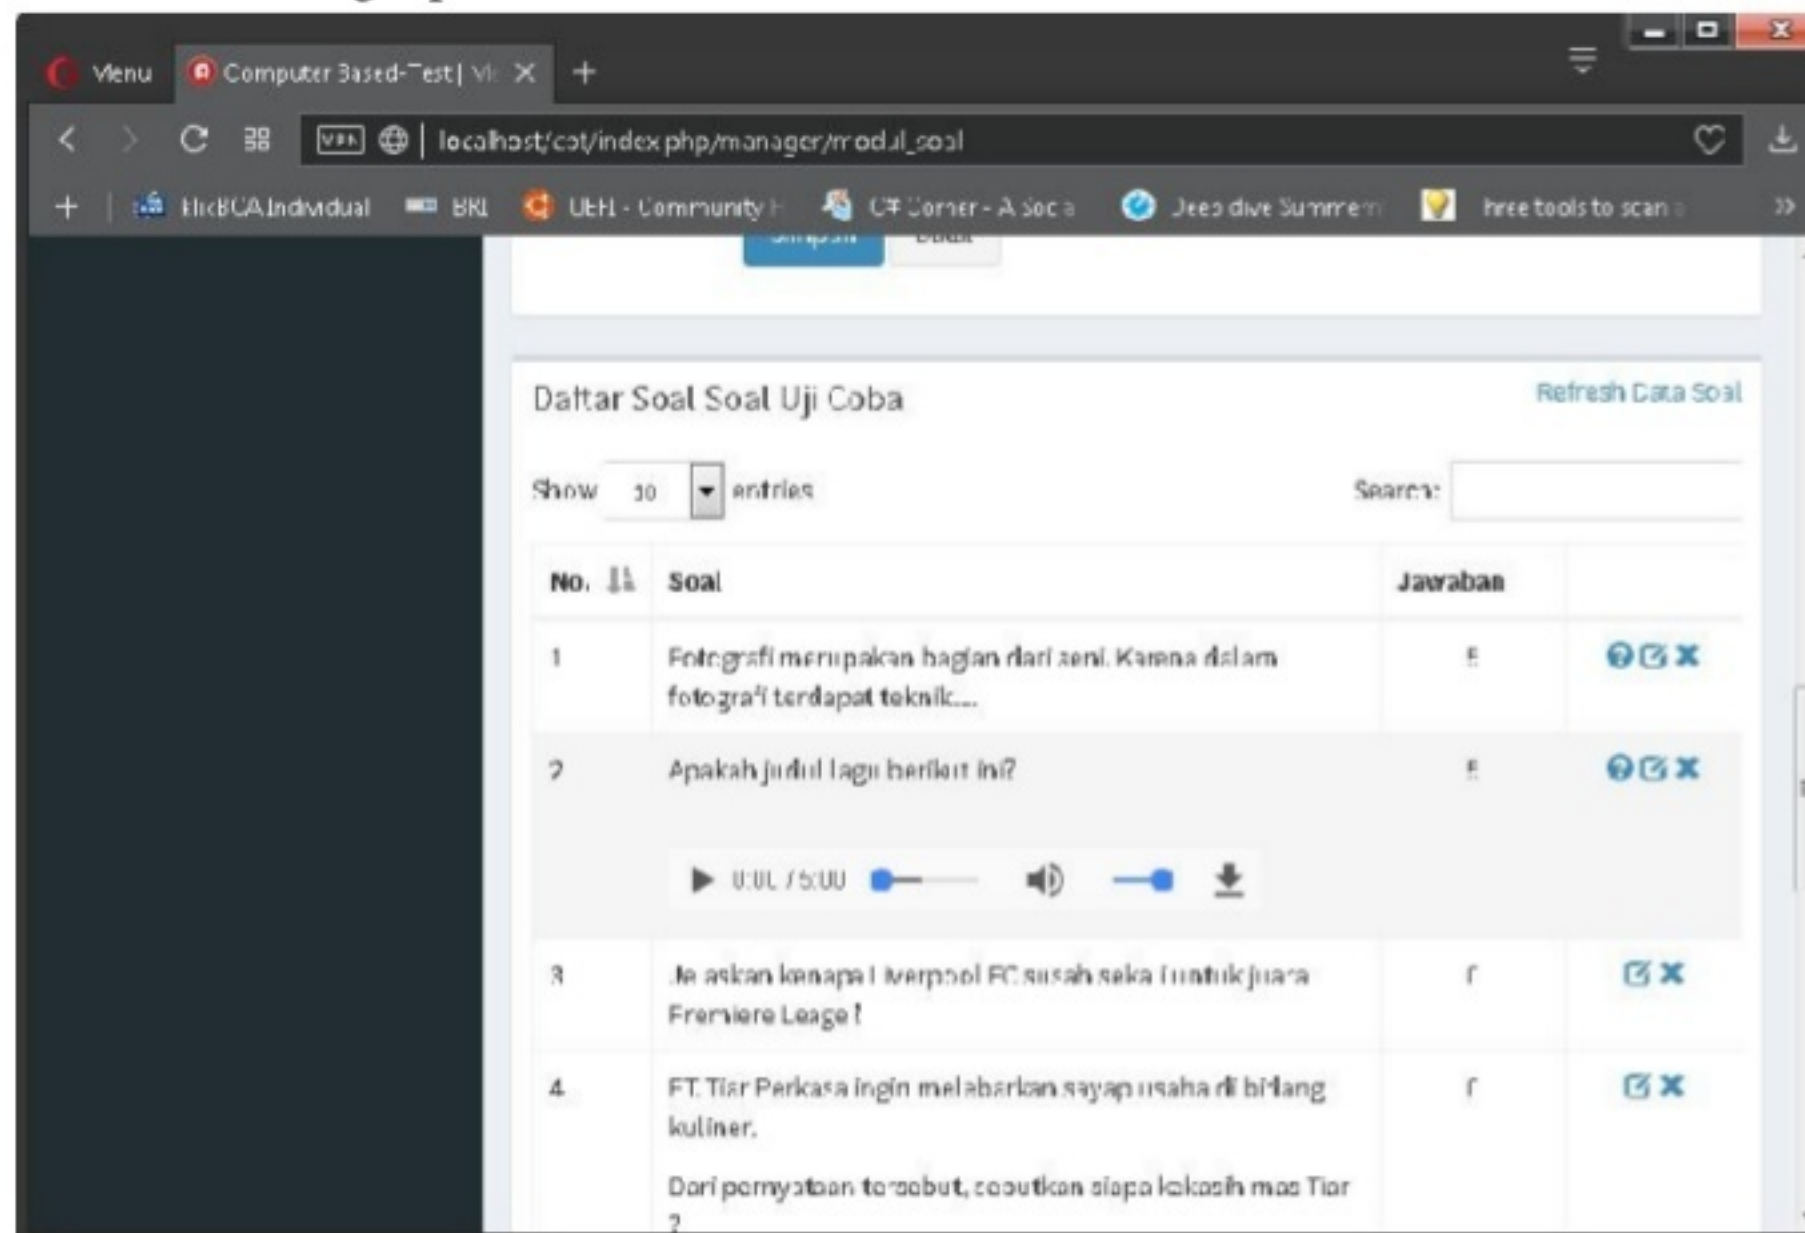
Menu
Computer Based-Test | Vi
+
localhost/cat/index.php/manager/modul_soal
KlikBCA Individual
BRI
UEFI - Community
C# Corner - A Soc
Deep dive Summer
Free tools to scan

Simpan
Batal

Daftar Soal Soal Uji Coba
Refresh Data Soal

Show 10 entries
Search:

| No. | Soal | Jawaban | |
|---|---|---|---|
| 1 | Fotografi merupakan bagian dari seni. Karena dalam fotografi terdapat teknik.... | E | |
| 2 | Apakah judul lagu berikut ini? ▶ 0:00 / 5:00 | E | |
| 3 | Jelaskan kenapa Liverpool FC susah sekali untuk juara Premiere Leage ! | C | |
| 4 | PT. Tiar Perkasa ingin melebarkan sayap usaha di bidang kuliner. Dari pernyataan tersebut, sebutkan siapa kekasih mas Tiar ? | C | |